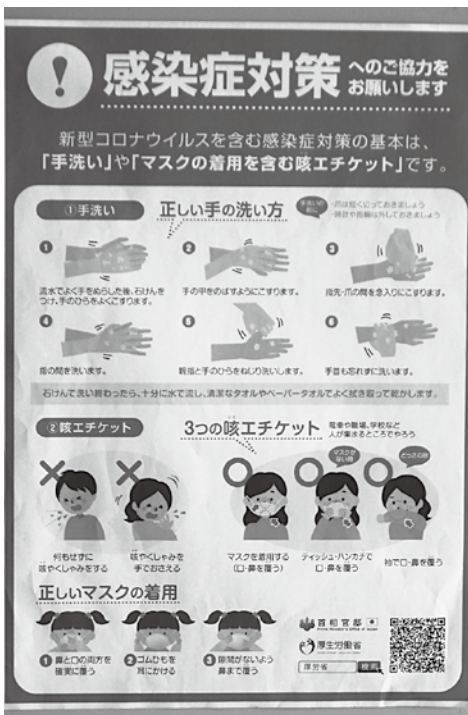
感染症対策へのご協力をお願いします

新型コロナウイルスを含む感染症対策の基本は、「手洗い」や「マスクの着用を含む咳エチケット」です。

①手洗い

正しい手の洗い方

手洗いの前に
・爪は短く切っておきましょう
・時計や指輪は外しておきましょう

1 流水でよく手をぬらした後、石けんをつけ、手のひらをよくこすります。

2 手の甲をのばすようにこすります。

3 指先・爪の間を念入りにこすります。

4 指の間を洗います。

5 親指と手のひらをねじり洗いします。

6 手首も忘れずに洗います。

石けんで洗い終わったら、十分に水で流し、清潔なタオルやペーパータオルでよく拭き取って乾かします。

②咳エチケット

3つの咳エチケット

電車や職場、学校など人が集まるところでやろう

何もせずに咳やくしゃみをする

咳やくしゃみを手でおさえる

マスクを着用する（口・鼻を覆う）

マスクがない時は

ティッシュ・ハンカチで口・鼻を覆う

とっさの時は

袖で口・鼻を覆う

正しいマスクの着用

1 鼻と口の両方を確実に覆う

2 ゴムひもを耳にかける

3 隙間がないよう鼻まで覆う

首相官邸

厚生労働省

厚労省 検索